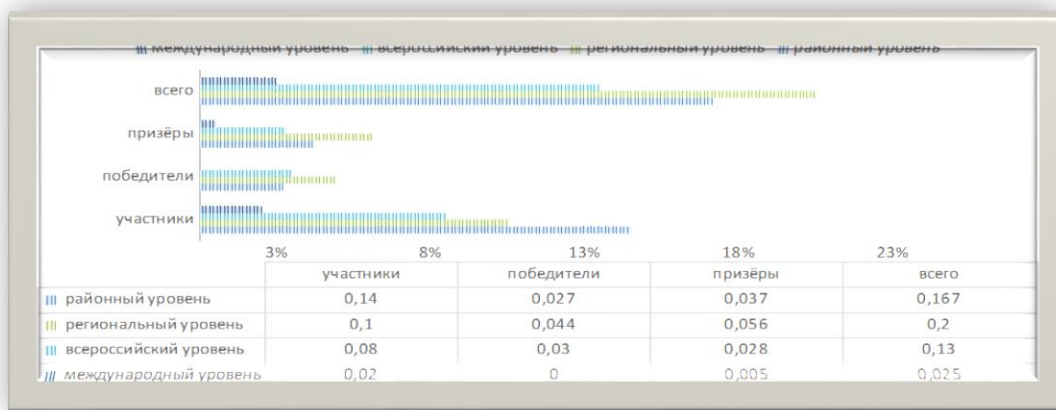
международный уровень всероссийский уровень региональный уровень районный уровень

всего
призёры
победители
участники

3% 8% 13% 18% 23%

| | участники | победители | призёры | всего |
|---|---|---|---|---|
| районный уровень | 0,14 | 0,027 | 0,037 | 0,167 |
| региональный уровень | 0,1 | 0,044 | 0,056 | 0,2 |
| всероссийский уровень | 0,08 | 0,03 | 0,028 | 0,13 |
| международный уровень | 0,02 | 0 | 0,005 | 0,025 |